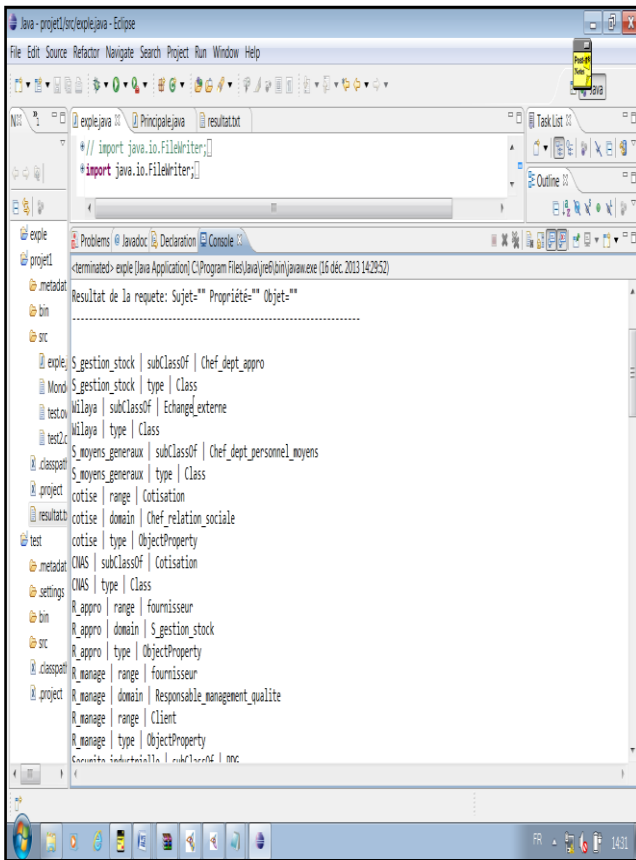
Java - projet1/src/exple.java - Eclipse

File Edit Source Refactor Navigate Search Project Run Window Help

Java

exple.java Principale.java resultat.txt

// import java.io.FileWriter;
import java.io.FileWriter;

Task List

Outline

exple
projet1
.metadat
bin
src
exple.
Mond
test.ov
test2.c
.classpat
.project
resultat.t
test
.metadat
.settings
bin
src
.classpat
.project

Problems @ Javadoc Declaration Console

<terminated> exple [Java Application] C:\Program Files\Java\jre6\bin\javaw.exe (16 déc. 2013 14:29:52)

Resultat de la requete: Sujet="" Propriété="" Objet=""
-----------------------------------------------------------------------

S_gestion_stock | subClassOf | Chef_dept_appro
S_gestion_stock | type | Class
Wilaya | subClassOf | Echange_externe
Wilaya | type | Class
S_moyens_generaux | subClassOf | Chef_dept_personnel_moyens
S_moyens_generaux | type | Class
cotise | range | Cotisation
cotise | domain | Chef_relation_sociale
cotise | type | ObjectProperty
CNAS | subClassOf | Cotisation
CNAS | type | Class
R_appro | range | fournisseur
R_appro | domain | S_gestion_stock
R_appro | type | ObjectProperty
R_manage | range | fournisseur
R_manage | domain | Responsable_management_qualite
R_manage | range | Client
R_manage | type | ObjectProperty
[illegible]

FR 14:31